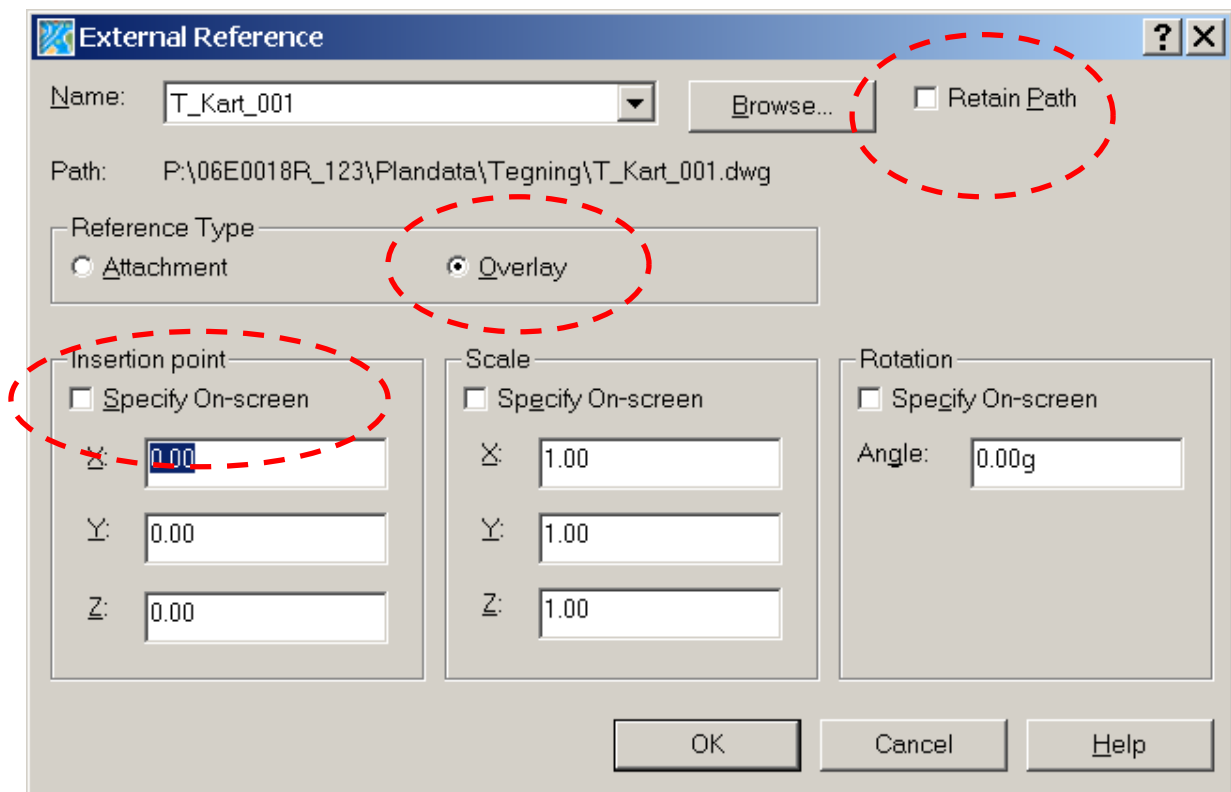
External Reference

?

Name: T_Kart_001

Browse...

Retain Path

Path: P:\06E0018R_123\Plandata\Tegning\T_Kart_001.dwg

Reference Type

Attachment

Overlay

Insertion point

Specify On-screen

X: 0.00

Y: 0.00

Z: 0.00

Scale

Specify On-screen

X: 1.00

Y: 1.00

Z: 1.00

Rotation

Specify On-screen

Angle: 0.00g

OK

Cancel

Help